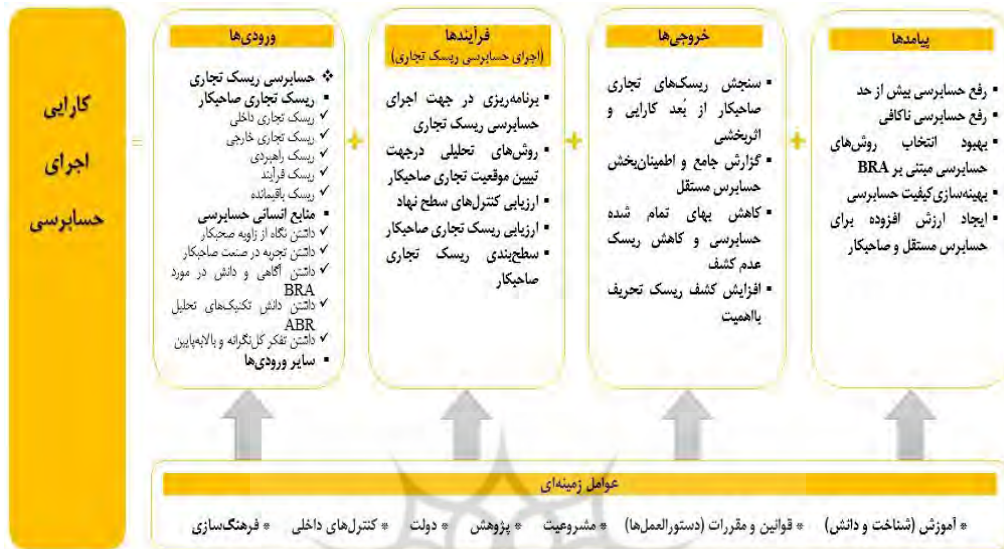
کارایی اجرای حسابرسی

ورودی‌ها
❖ حسابرسی ریسک تجاری
▪ ریسک تجاری صاحبکار
✓ ریسک تجاری داخلی
✓ ریسک تجاری خارجی
✓ ریسک راهبردی
✓ ریسک فرآیند
✓ ریسک باقیمانده
▪ منابع انسانی حسابرسی
✓ داشتن نگاه از زاویه صحبکار
✓ داشتن تجربه در صنعت صاحبکار
✓ داشتن آگاهی و دانش در مورد BRA
✓ داشتن دانش تکنیک‌های تحلیل ABR
✓ داشتن تفکر کل‌نگرانه و بالابه‌پایین
▪ سایر ورودی‌ها

+

فرآیندها
(اجرای حسابرسی ریسک تجاری)
▪ برنامه‌ریزی در جهت اجرای حسابرسی ریسک تجاری
▪ روش‌های تحلیلی درجهت تبیین موقعیت تجاری صاحبکار
▪ ارزیابی کنترل‌های سطح نهاد
▪ ارزیابی ریسک تجاری صاحبکار
▪ سطح‌بندی ریسک تجاری صاحبکار

+

خروجی‌ها
▪ سنجش ریسک‌های تجاری صاحبکار از بُعد کارایی و اثربخشی
▪ گزارش جامع و اطمینان‌بخش حسابرس مستقل
▪ کاهش بهای تمام شده حسابرسی و کاهش ریسک عدم کشف
▪ افزایش کشف ریسک تحریف بااهمیت

+

پیامدها
▪ رفع حسابرسی بیش از حد
▪ رفع حسابرسی ناکافی
▪ بهبود انتخاب روش‌های حسابرسی مبتنی بر BRA
▪ بهینه‌سازی کیفیت حسابرسی
▪ ایجاد ارزش افزوده برای حسابرس مستقل و صاحبکار

عوامل زمینه‌ای
▪ آموزش (شناخت و دانش) ▪ قوانین و مقررات (دستورالعمل‌ها) ▪ مشروعیت ▪ پژوهش ▪ دولت ▪ کنترل‌های داخلی ▪ فرهنگ‌سازی